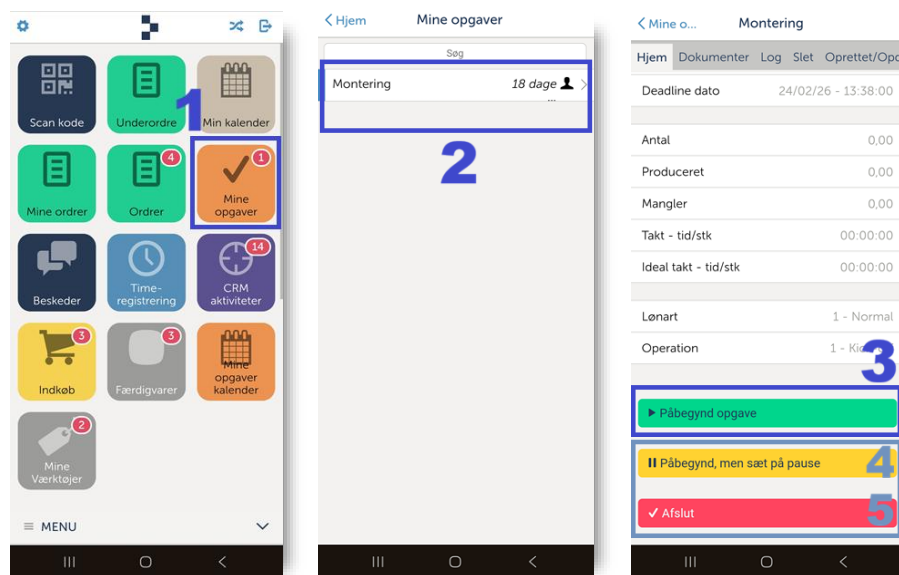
Scan kode
Underordre
Min kalender
1
Mine ordrer
4
Ordrer
1
Mine opgaver
Beskeder
Timeregistrering
14
CRM aktiviteter
3
Indkøb
3
Færdigvarer
Mine opgaver kalender
2
Mine Værktøjer
MENU

< Hjem
Mine opgaver
Søg
Montering
18 dage
2

< Mine o...
Montering
Hjem
Dokumenter
Log
Slet
Oprettet/Opd
Deadline dato
24/02/26 - 13:38:00
Antal
0,00
Produceret
0,00
Mangler
0,00
Takt - tid/stk
00:00:00
Ideal takt - tid/stk
00:00:00
Lønart
1 - Normal
Operation
1 - Ki
3
▶ Påbegynd opgave
4
II Påbegynd, men sæt på pause
5
✓ Afslut